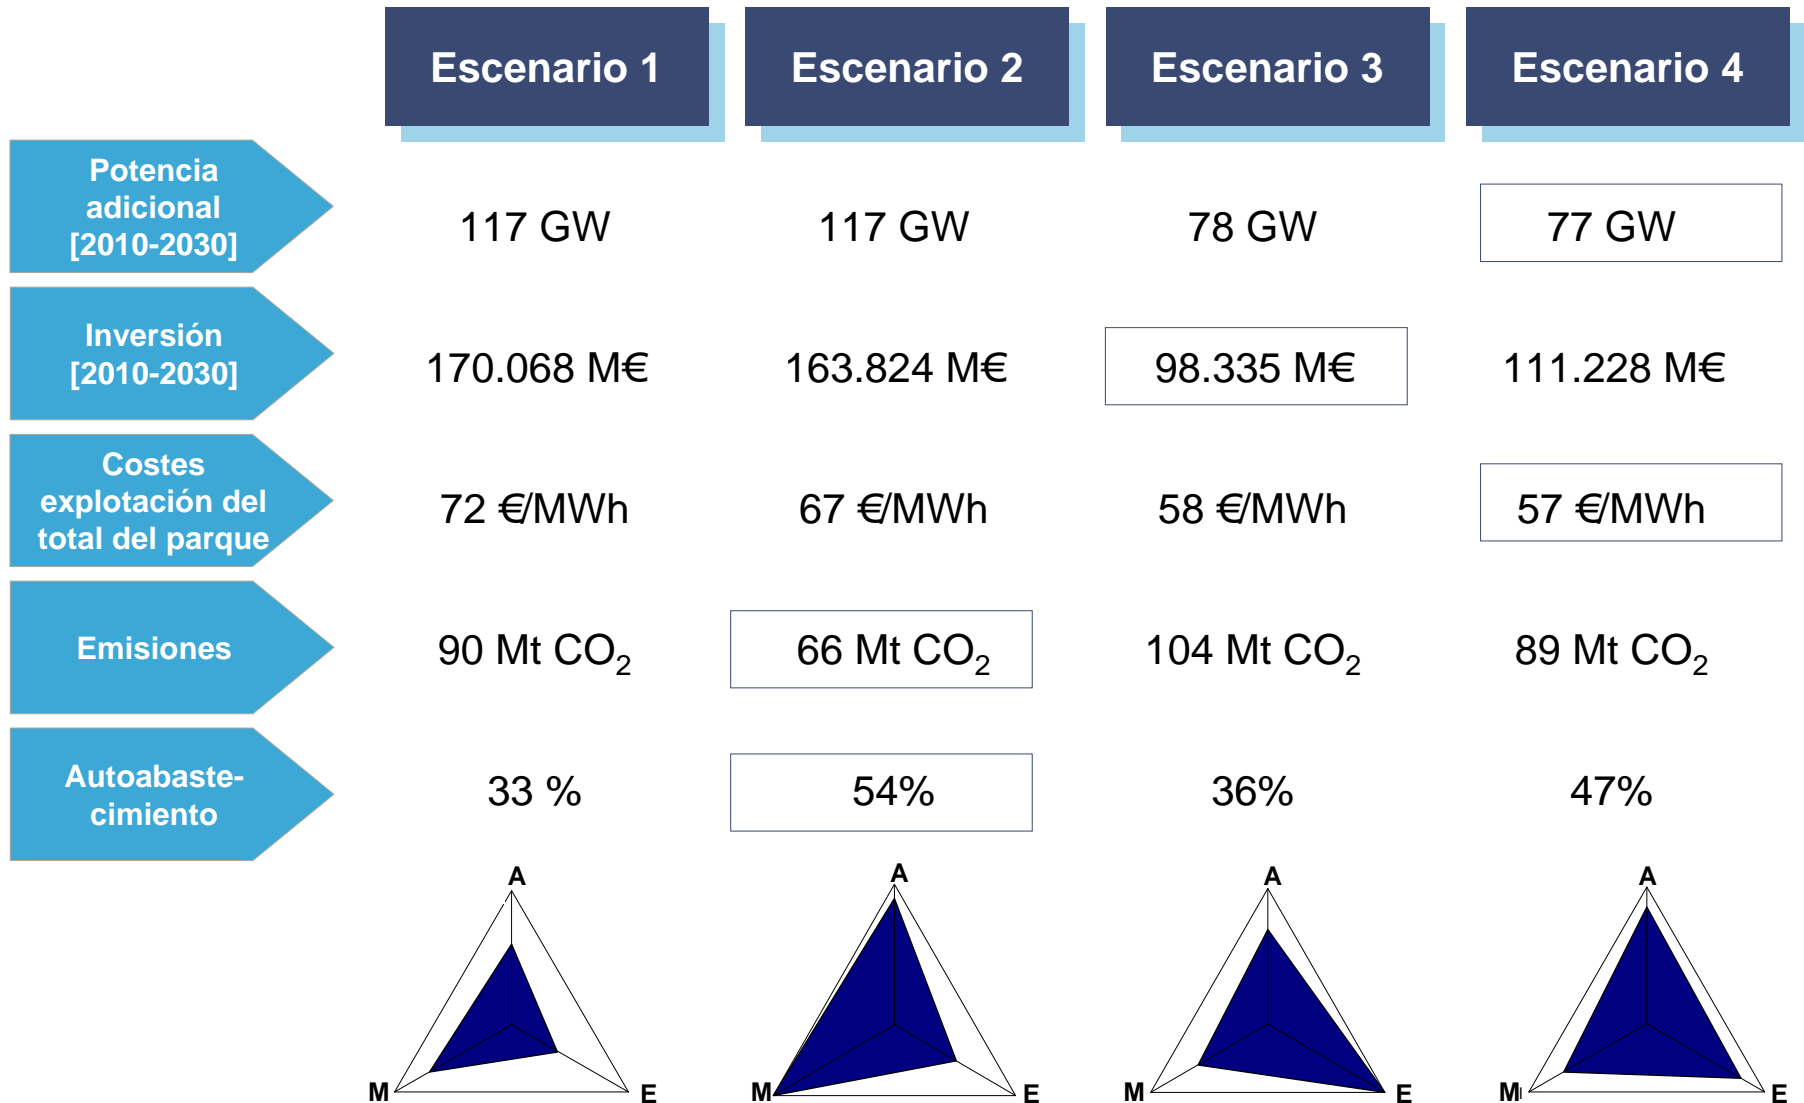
| | Escenario 1 | Escenario 2 | Escenario 3 | Escenario 4 |
|---|---|---|---|---|
| Potencia adicional [2010-2030] | 117 GW | 117 GW | 78 GW | 77 GW |
| Inversión [2010-2030] | 170.068 M€ | 163.824 M€ | 98.335 M€ | 111.228 M€ |
| Costes explotación del total del parque | 72 €/MWh | 67 €/MWh | 58 €/MWh | 57 €/MWh |
| Emisiones | 90 Mt $CO_2$ | 66 Mt $CO_2$ | 104 Mt $CO_2$ | 89 Mt $CO_2$ |
| Autoabastecimiento | 33 % | 54% | 36% | 47% |

A
M E

A
M E

A
M E

A
M E